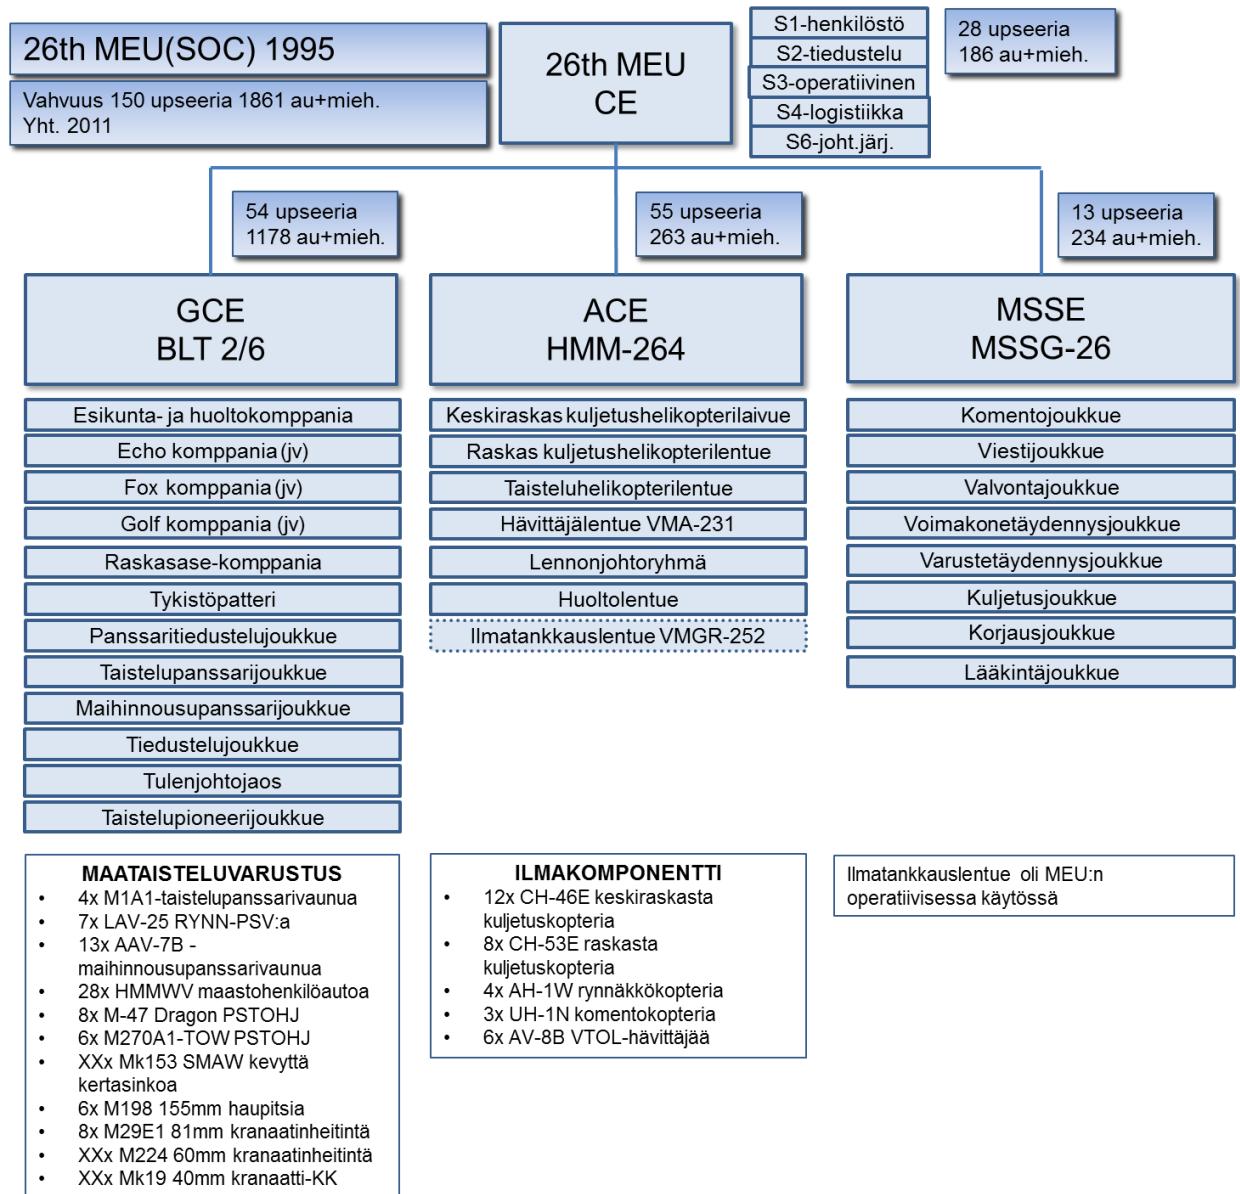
26th MEU(SOC) 1995

Vahvuus 150 upseeria 1861 au+mieh.
Yht. 2011

26th MEU
CE

S1-henkilöstö
S2-tiedustelu
S3-operatiivinen
S4-logistiikka
S6-joht.järj.

28 upseeria
186 au+mieh.

54 upseeria
1178 au+mieh.

55 upseeria
263 au+mieh.

13 upseeria
234 au+mieh.

GCE
BLT 2/6

Esikunta- ja huoltokomppania
Echo komppania (jv)
Fox komppania (jv)
Golf komppania (jv)
Raskasase-komppania
Tykistöpatteri
Panssaritiedustelujoukkue
Taistelupanssarijoukkue
Maihinnousupanssarijoukkue
Tiedustelujoukkue
Tulenjohtojaos
Taistelupioneerijoukkue

ACE
HMM-264

Keskiraskas kuljetushelikopterilaivue
Raskas kuljetushelikopterilentue
Taisteluhelikopterilentue
Hävittäjälentue VMA-231
Lennonjohtoryhmä
Huoltolentue
Ilmatankkauslentue VMGR-252

MSSE
MSSG-26

Komentojoukkue
Viestijoukkue
Valvontajoukkue
Voimakonetäydennysjoukkue
Varustetäydennysjoukkue
Kuljetusjoukkue
Korjausjoukkue
Lääkintäjoukkue

MAATAISTELUVARUSTUS
• 4x M1A1-taistelupanssarivaunua
• 7x LAV-25 RYNN-PSV:a
• 13x AAV-7B - maihinnousupanssarivaunua
• 28x HMMWV maastohenkilöautoa
• 8x M-47 Dragon PSTOHJ
• 6x M270A1-TOW PSTOHJ
• XXx Mk153 SMAW kevyttä kertasinkoa
• 6x M198 155mm haupitsia
• 8x M29E1 81mm kranaatinheitintä
• XXx M224 60mm kranaatinheitintä
• XXx Mk19 40mm kranaatti-KK

ILMAKOMPONENTTI
• 12x CH-46E keskiraskasta kuljetuskopteria
• 8x CH-53E raskasta kuljetuskopteria
• 4x AH-1W rynnäkkökopteria
• 3x UH-1N komentokopteria
• 6x AV-8B VTOL-hävittäjää

Ilmatankkauslentue oli MEU:n operatiivisessa käytössä